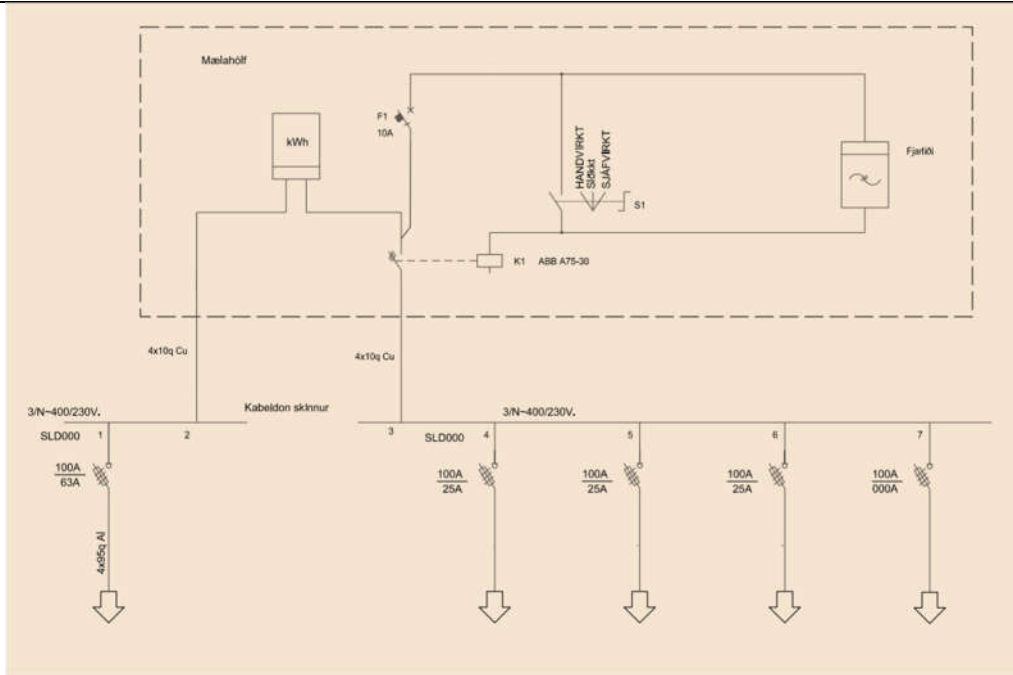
Mælahólf

kWh

F1
10A

HANDVIRKT
Slökkt
SJÁFVIRKT

S1

Fjarliði

K1 ABB A75-30

4x10q Cu

4x10q Cu

3/N~400/230V.

Kabeldon skinnur

SLD000 1

2

3

3/N~400/230V.

SLD000 4

5

6

7

$\frac{100A}{63A}$

4x95q Al

$\frac{100A}{25A}$

$\frac{100A}{25A}$

$\frac{100A}{25A}$

$\frac{100A}{000A}$